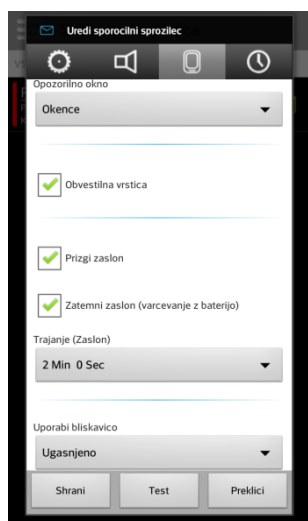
Uredi sporocilni sprozilec

Opozorilno okno

Okence

Obvestilna vrstica

Prizgi zaslon

Zatemni zaslon (varcevanje z baterijo)

Trajanje (Zaslon)

2 Min 0 Sec

Uporabi bliskavico

Ugasnjeno

Shrani

Test

Preklici